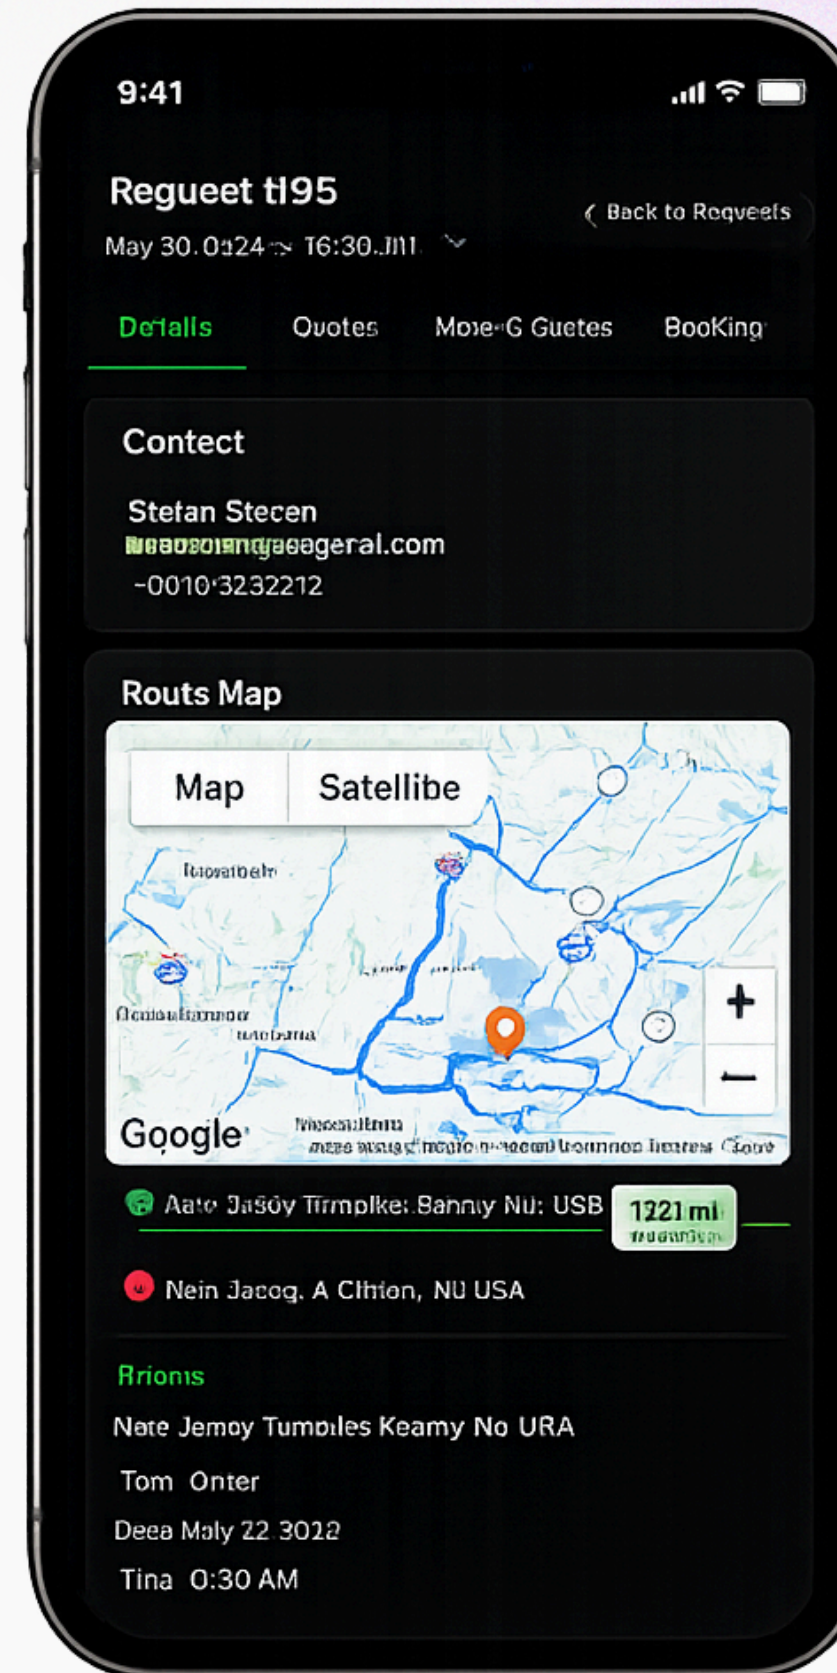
9:41

Regueet tl95

May 30.0324 ~ 16:30.JI1

‹ Back to Reqveets

Detalls

Quotes

Moie-G Guetes

BooKing

Contect

Stetan Stecen

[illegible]eageral.com

-0010'3232212

Routs Map

Map

Satellibe

Ilnoatbeln

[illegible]

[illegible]

+

−

Google

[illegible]

Aate Jasöy Tirmplke: Banny NU: USB

1221 mi

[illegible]

Nein Jacog. A Clhien, NU USA

Rrioms

Nate Jemoy Tumbiles Keamy No URA

Tom Onter

Deea Maly 22 3022

Tina 0:30 AM